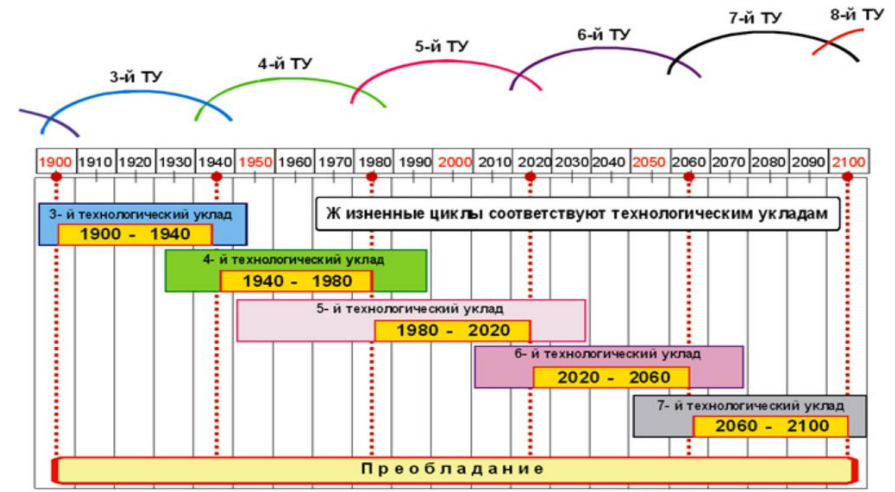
3-й ТУ
4-й ТУ
5-й ТУ
6-й ТУ
7-й ТУ
8-й ТУ

| 1900 | 1910 | 1920 | 1930 | 1940 | 1950 | 1960 | 1970 | 1980 | 1990 | 2000 | 2010 | 2020 | 2030 | 2040 | 2050 | 2060 | 2070 | 2080 | 2090 | 2100 |
|---|---|---|---|---|---|---|---|---|---|---|---|---|---|---|---|---|---|---|---|---|

3- й технологический уклад
1900 - 1940

Ж изненные циклы соответствуют технологическим укладам

4- й технологический уклад
1940 - 1980

5- й технологический уклад
1980 - 2020

6- й технологический уклад
2020 - 2060

7- й технологический уклад
2060 - 2100

П р е о б л а д а н и е